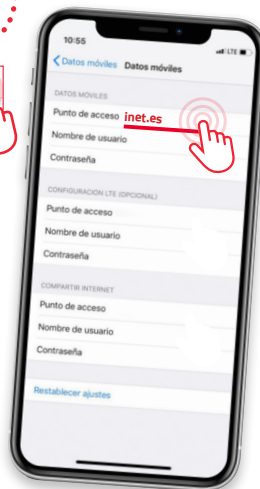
10:55

LTE

Datos móviles Datos móviles

DATOS MÓVILES

Punto de acceso inet.es

Nombre de usuario

Contraseña

CONFIGURACIÓN LTE (OPCIONAL)

Punto de acceso

Nombre de usuario

Contraseña

COMPARTIR INTERNET

Punto de acceso

Nombre de usuario

Contraseña

Restablecer ajustes